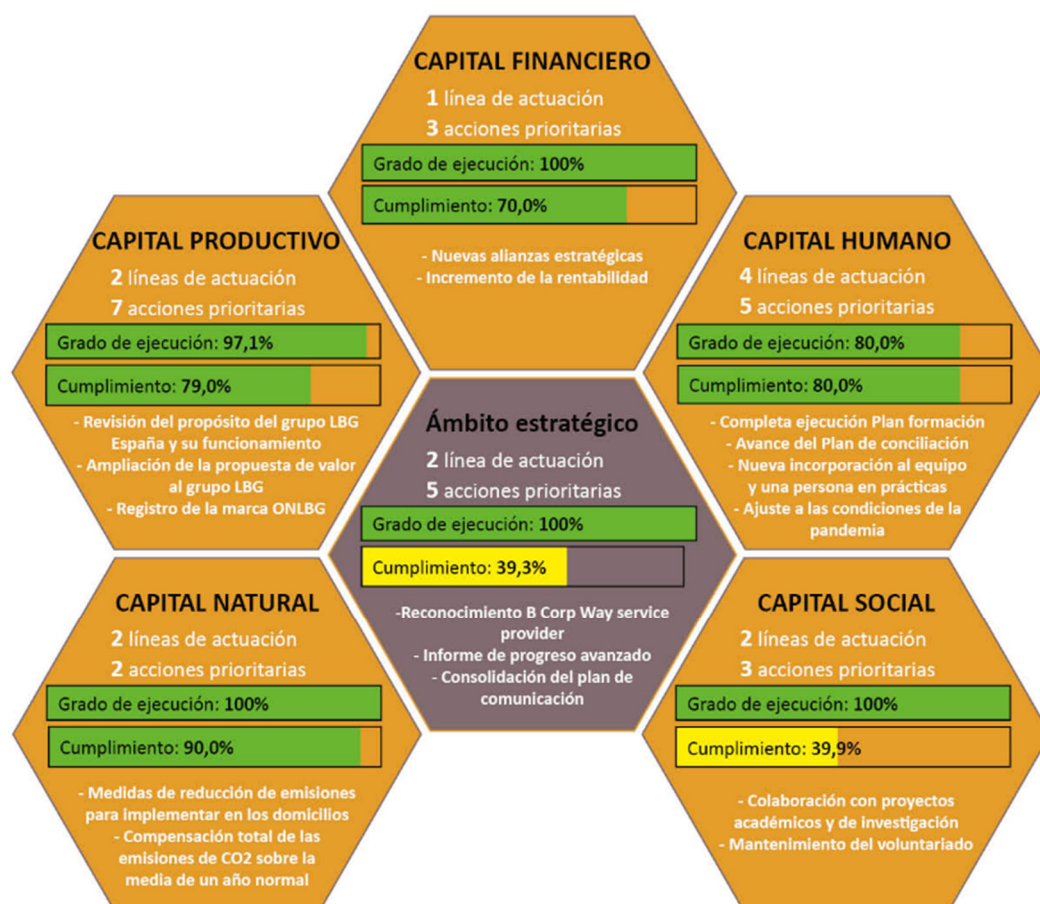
CAPITAL FINANCIERO
1 línea de actuación
3 acciones prioritarias
Grado de ejecución: 100%
Cumplimiento: 70,0%
- Nuevas alianzas estratégicas
- Incremento de la rentabilidad

CAPITAL PRODUCTIVO
2 líneas de actuación
7 acciones prioritarias
Grado de ejecución: 97,1%
Cumplimiento: 79,0%
- Revisión del propósito del grupo LBG España y su funcionamiento
- Ampliación de la propuesta de valor al grupo LBG
- Registro de la marca ONLBG

CAPITAL HUMANO
4 líneas de actuación
5 acciones prioritarias
Grado de ejecución: 80,0%
Cumplimiento: 80,0%
- Completa ejecución Plan formación
- Avance del Plan de conciliación
- Nueva incorporación al equipo y una persona en prácticas
- Ajuste a las condiciones de la pandemia

Ámbito estratégico
2 línea de actuación
5 acciones prioritarias
Grado de ejecución: 100%
Cumplimiento: 39,3%
-Reconocimiento B Corp Way service provider
- Informe de progreso avanzado
- Consolidación del plan de comunicación

CAPITAL NATURAL
2 líneas de actuación
2 acciones prioritarias
Grado de ejecución: 100%
Cumplimiento: 90,0%
- Medidas de reducción de emisiones para implementar en los domicilios
- Compensación total de las emisiones de CO2 sobre la media de un año normal

CAPITAL SOCIAL
2 líneas de actuación
3 acciones prioritarias
Grado de ejecución: 100%
Cumplimiento: 39,9%
- Colaboración con proyectos académicos y de investigación
- Mantenimiento del voluntariado